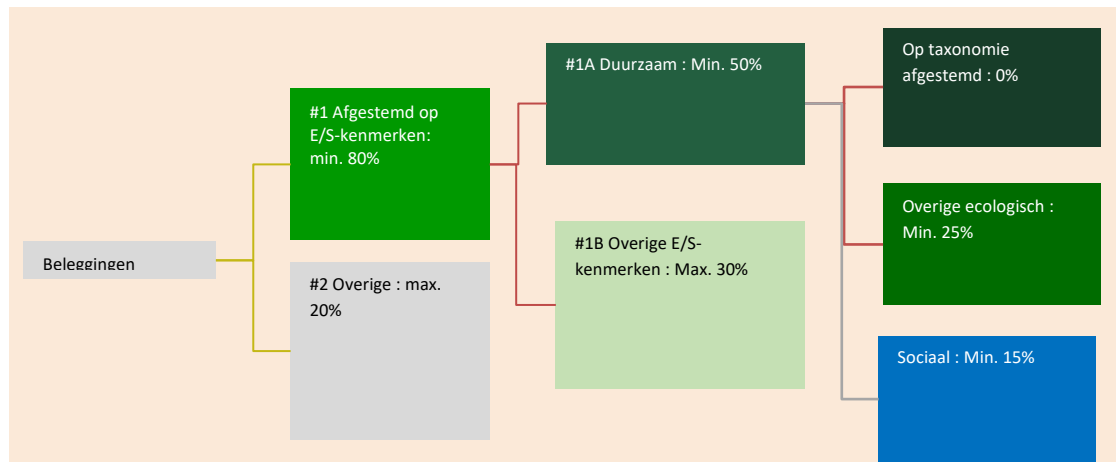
Beleggingen

#1 Afgestemd op E/S-kenmerken: min. 80%

#2 Overige : max. 20%

#1A Duurzaam : Min. 50%

#1B Overige E/S-kenmerken : Max. 30%

Op taxonomie afgestemd : 0%

Overige ecologisch : Min. 25%

Sociaal : Min. 15%